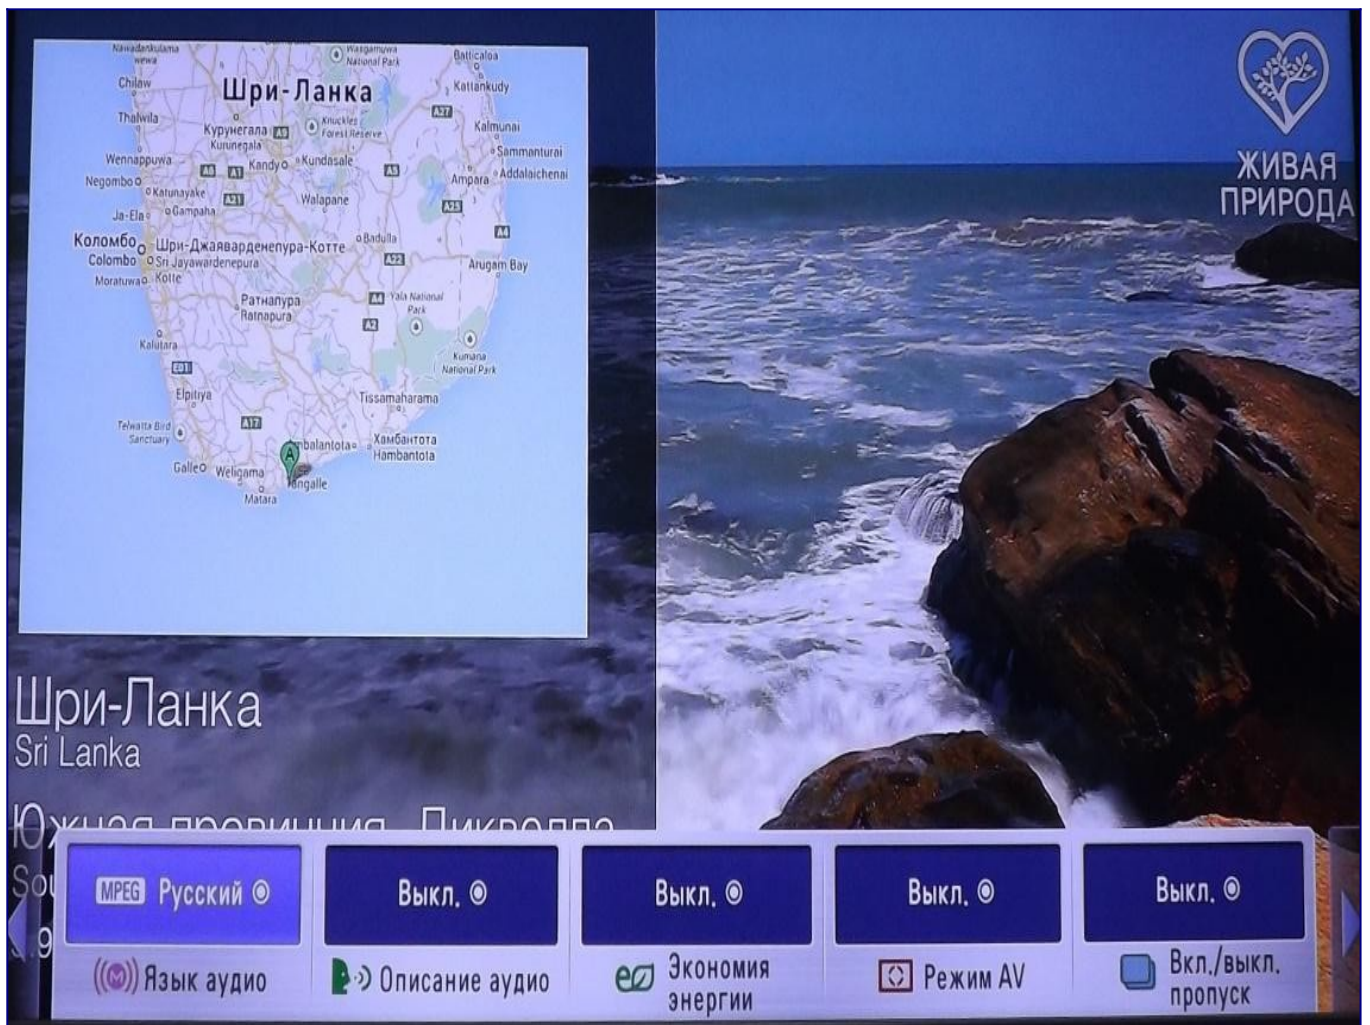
Nawadankulama wewa
Wasgamuwa National Park
Batticaloa
Chilaw
Шри-Ланка
Kattankudy
A37
Thalwila
Курунегала A9
Kurunegala
Knuckles Forest Reserve
Kalmunai
Sammanturai
Wennappuwa
A6
A1
Kandy
Kundasale
A5
Addalaichenai
Ampara
Negombo
Katunayake
A21
Walapane
A25
Ja-Ela
Gampaha
A4
Коломбо
Шри-Джаявардене­пура-Котте
Badulla
Colombo
Sri Jayawardenepura
A22
Arugam Bay
Moratuwa
Kotte
Ратнапура
A4
Yala National Park
Ratnapura
A2
Kalutara
Kumana National Park
E01
Elpitiya
Tissamaharama
A17
Telwatta Bird Sanctuary
Хамбантота
Hambantota
Galle
Weligama
Tangalle
Matara

ЖИВАЯ ПРИРОДА

Шри-Ланка
Sri Lanka
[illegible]
Sou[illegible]

MPEG Русский
Язык аудио
Выкл.
Описание аудио
Выкл.
Экономия энергии
Выкл.
Режим AV
Выкл.
Вкл./выкл. пропуск